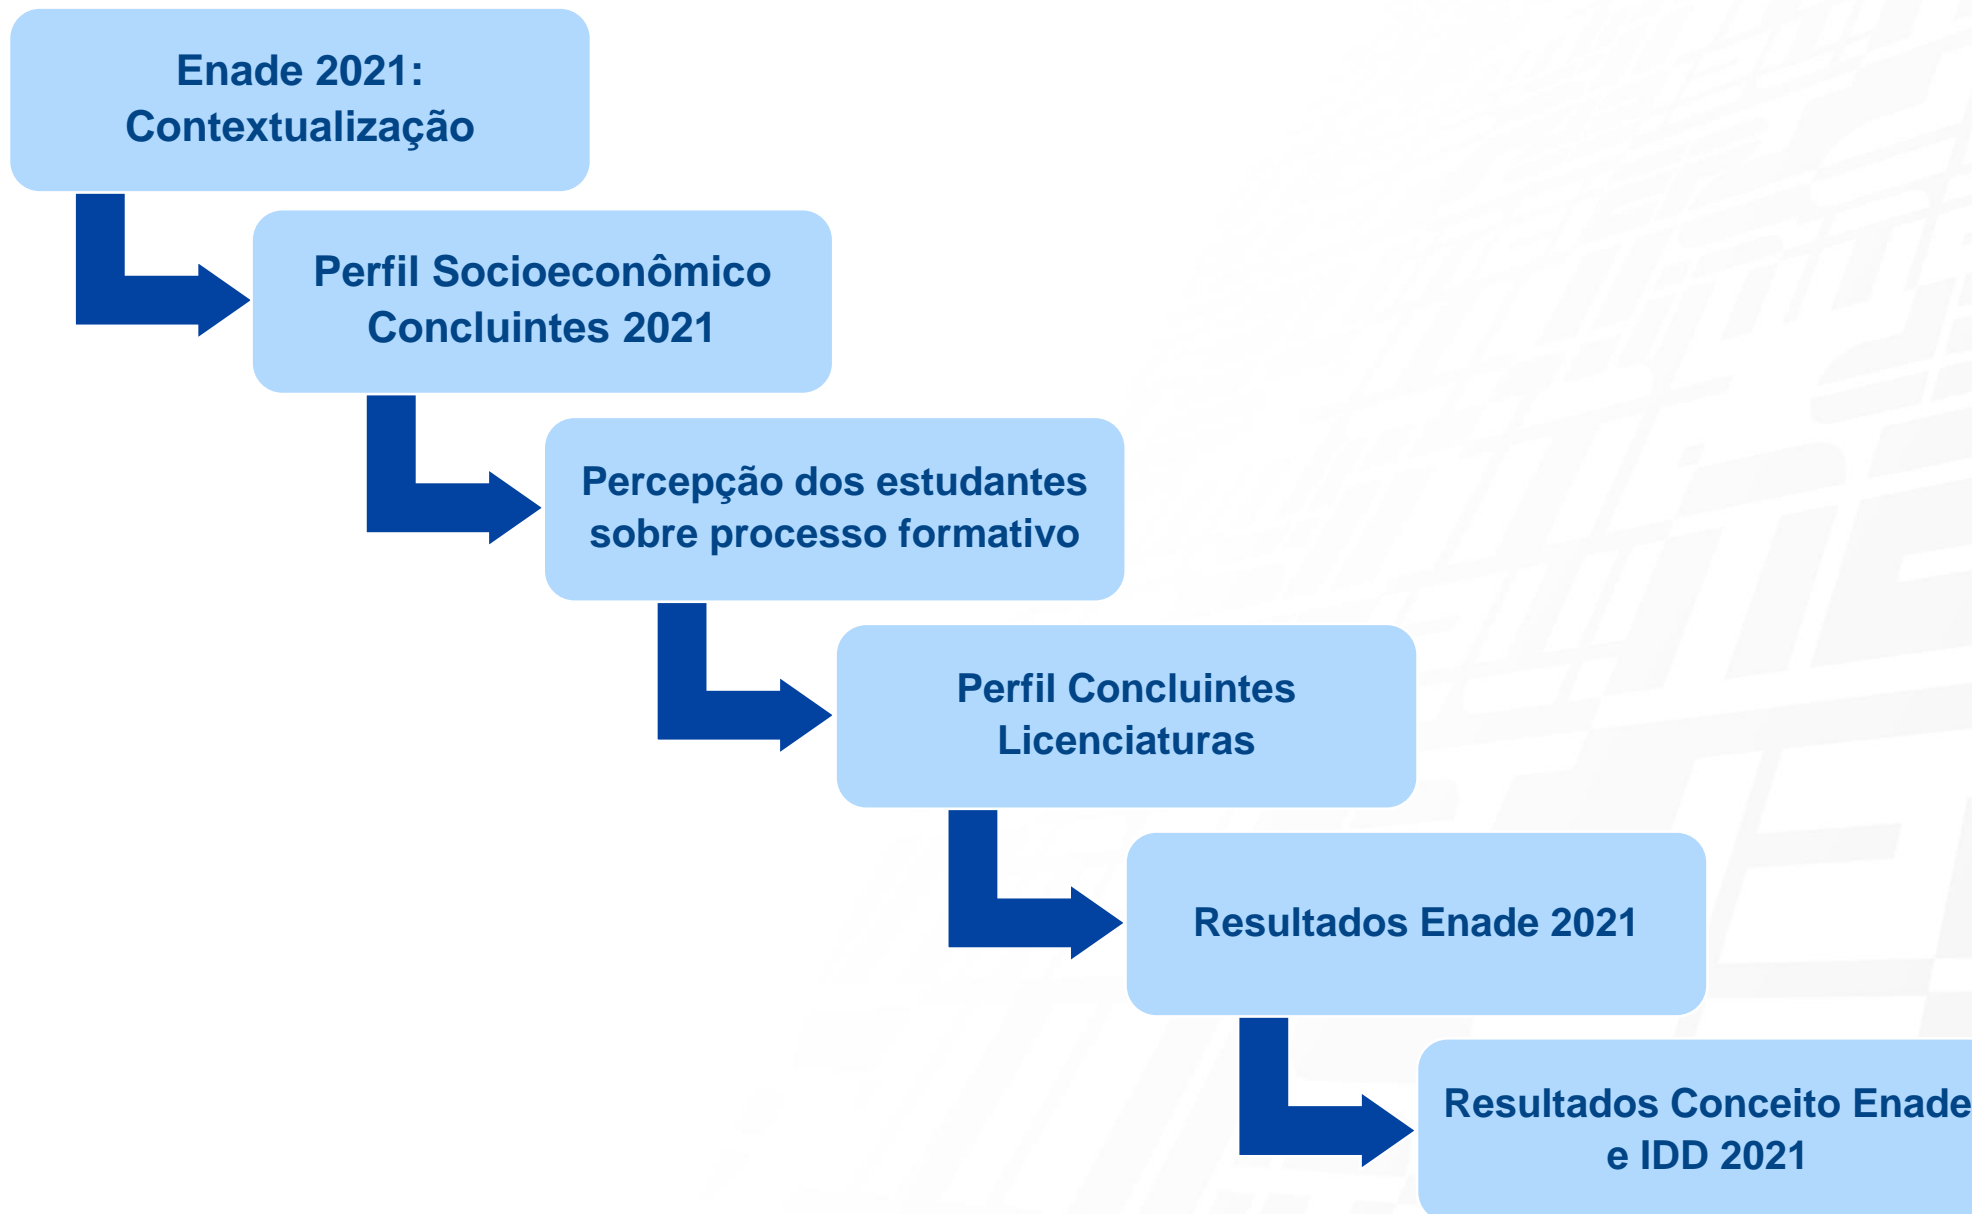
Enade 2021:
Contextualização

Perfil Socioeconômico
Concluintes 2021

Percepção dos estudantes
sobre processo formativo

Perfil Concluintes
Licenciaturas

Resultados Enade 2021

Resultados Conceito Enade
e IDD 2021